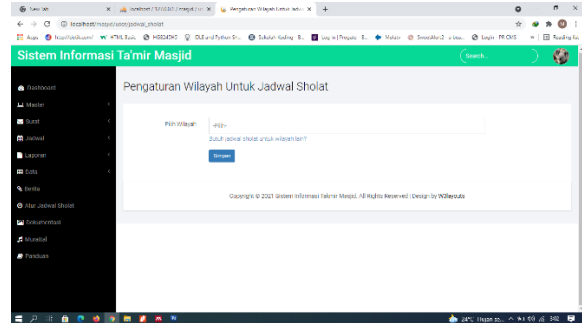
New tab | localhost / 127.0.0.1 / masjid / ta | Pengaturan Wilayah Untuk Jadwal | +

localhost/masjid/user/jadwal_sholat

Apps | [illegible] | HTML Tools | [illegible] | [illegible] | Sekolah Koding | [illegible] | Log In | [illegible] | Reading list

Sistem Informasi Ta'mir Masjid

Search...

Dashboard
Master
Surat
Jadwal
Laporan
Data
Berita
Atur Jadwal Sholat
Dokumentasi
Murottal
Panduan

Pengaturan Wilayah Untuk Jadwal Sholat

Pilih Wilayah

--Pilih--

Butuh jadwal sholat untuk wilayah lain?

Simpan

Copyright © 2021 Sistem Informasi Ta'mir Masjid. All Rights Reserved | Design by W3layouts

24°C Hujan ri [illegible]